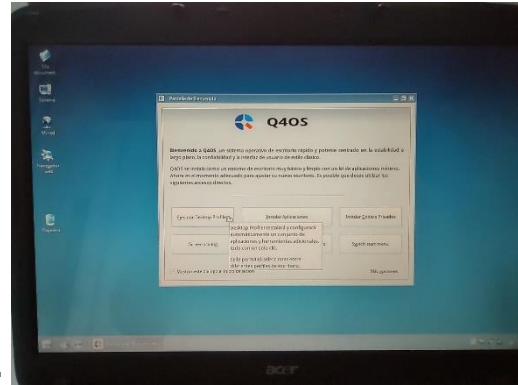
Mis documentos

Sistema

Manual

Navegador web

Papelera

Pantalla de Bienvenida

Q4OS

Bienvenido a Q4OS, un sistema operativo de escritorio rápido y potente centrado en la estabilidad a largo plazo, la confiabilidad y la interfaz de usuario de estilo clásico.

Q4OS se instala como un entorno de escritorio muy básico y limpio con un kit de aplicaciones mínimo. Ahora es el momento adecuado para ajustar su nuevo escritorio. Es posible que desee utilizar los siguientes accesos directos.

Ejecutar Desktop Profiler

Instalar Aplicaciones

Instalar Códecs Privativos

Screensaver

Desktop Profiler escaneará y configurará automáticamente un conjunto de aplicaciones y herramientas adicionales, todo con un solo clic.

Toggle start menu

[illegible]

Mostrar esta ventana en cada arranque

Más opciones

acer